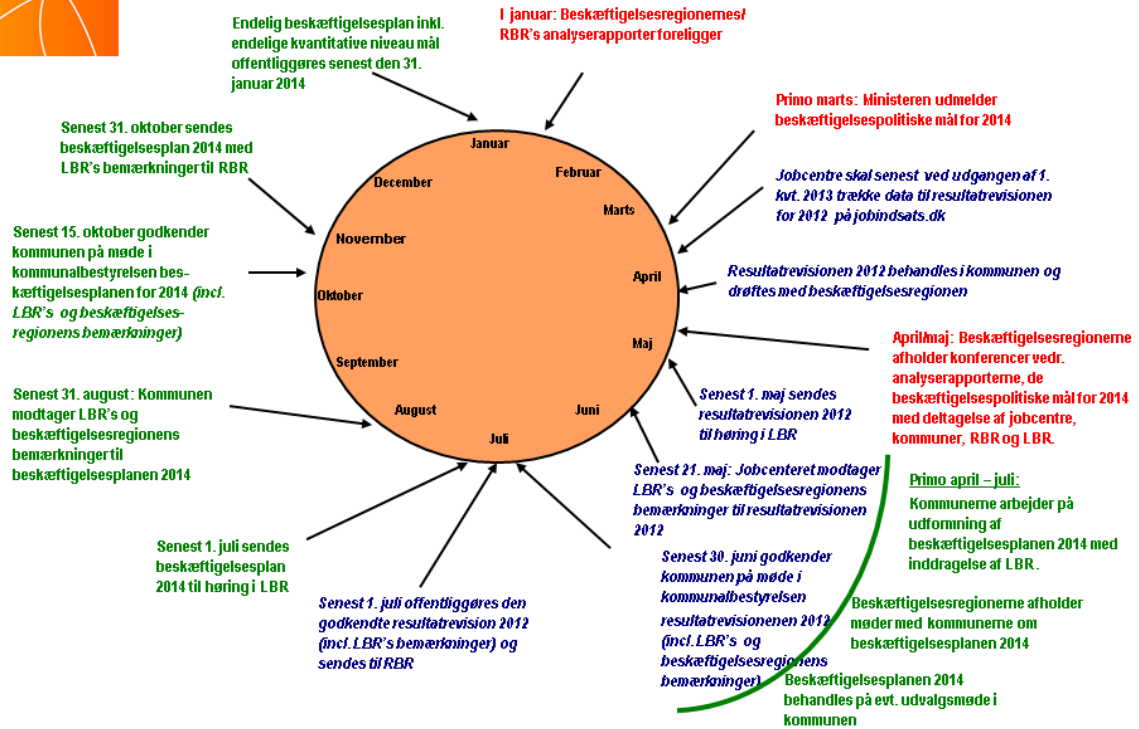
Endelig beskæftigelsesplan inkl. endelige kvantitative niveau mål offentliggøres senest den 31. januar 2014

I januar: Beskæftigelsesregionernes/ RBR's analyserapporter foreligger

Primo marts: Ministeren udmelder beskæftigelsespolitiske mål for 2014

Jobcentre skal senest ved udgangen af 1. kvt. 2013 trække data til resultatrevisionen for 2012 på jobindsats.dk

Resultatrevisionen 2012 behandles i kommunen og drøftes med beskæftigelsesregionen

April/maj: Beskæftigelsesregionerne afholder konferencer vedr. analyserapporterne, de beskæftigelsespolitiske mål for 2014 med deltagelse af jobcentre, kommuner, RBR og LBR.

Primo april – juli:
Kommunerne arbejder på udformning af beskæftigelsesplanen 2014 med inddragelse af LBR.

Beskæftigelsesregionerne afholder møder med kommunerne om beskæftigelsesplanen 2014

Beskæftigelsesplanen 2014 behandles på evt. udvalgsmøde i kommunen

Senest 1. maj sendes resultatrevisionen 2012 til høring i LBR

Senest 21. maj: Jobcenteret modtager LBR's og beskæftigelsesregionens bemærkninger til resultatrevisionen 2012

Senest 30. juni godkender kommunen på møde i kommunalbestyrelsen resultatrevisionenen 2012 (incl. LBR's og beskæftigelsesregionens bemærkninger)

Senest 1. juli offentliggøres den godkendte resultatrevision 2012 (incl. LBR's bemærkninger) og sendes til RBR

Senest 1. juli sendes beskæftigelsesplan 2014 til høring i LBR

Senest 31. august: Kommunen modtager LBR's og beskæftigelsesregionens bemærkninger til beskæftigelsesplanen 2014

Senest 15. oktober godkender kommunen på møde i kommunalbestyrelsen beskæftigelsesplanen for 2014 (incl. LBR's og beskæftigelsesregionens bemærkninger)

Senest 31. oktober sendes beskæftigelsesplan 2014 med LBR's bemærkninger til RBR

Januar
Februar
Marts
April
Maj
Juni
Juli
August
September
Oktober
November
December